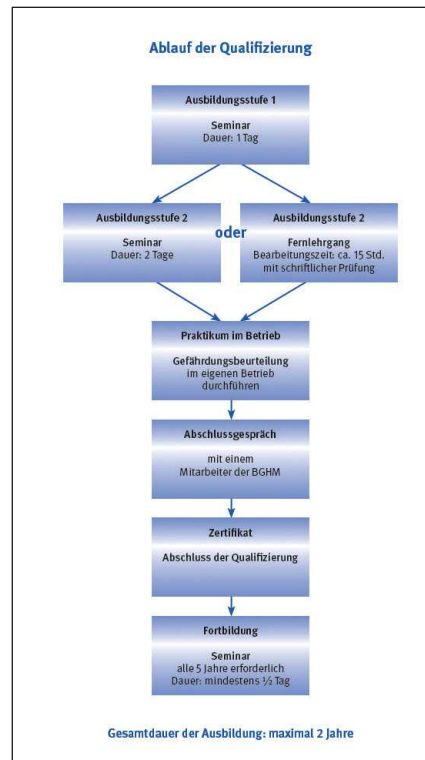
Ablauf der Qualifizierung

Ausbildungsstufe 1

Seminar
Dauer: 1 Tag

Ausbildungsstufe 2

Seminar
Dauer: 2 Tage

oder

Ausbildungsstufe 2

Fernlehrgang
Bearbeitungszeit: ca. 15 Std.
mit schriftlicher Prüfung

Praktikum im Betrieb

Gefährdungsbeurteilung im eigenen Betrieb durchführen

Abschlussgespräch

mit einem Mitarbeiter der BGHM

Zertifikat

Abschluss der Qualifizierung

Fortbildung

Seminar
alle 5 Jahre erforderlich
Dauer: mindestens ½ Tag

Gesamtdauer der Ausbildung: maximal 2 Jahre